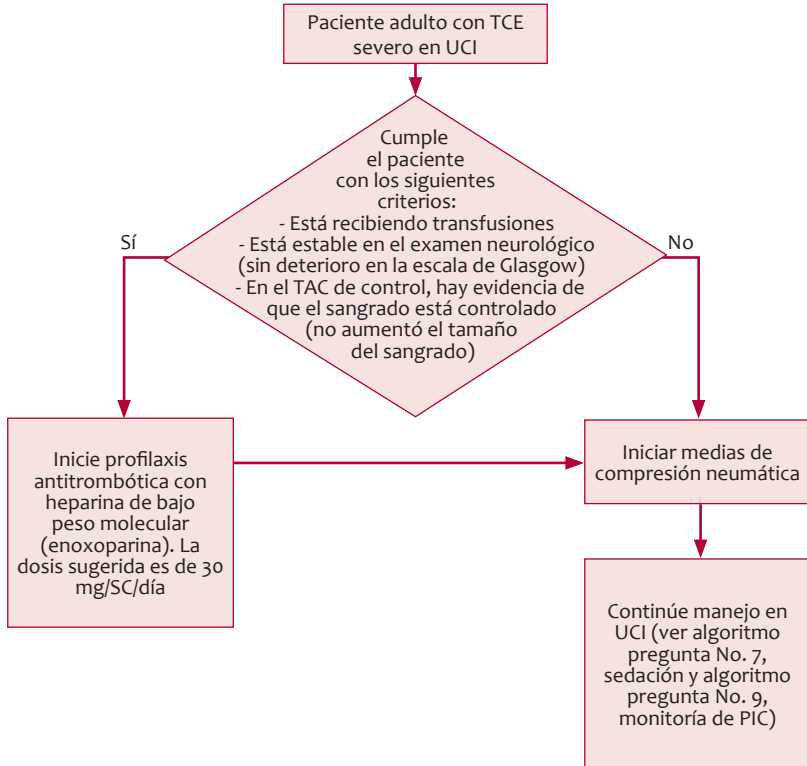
Paciente adulto con TCE severo en UCI

Cumple el paciente con los siguientes criterios:
- Está recibiendo transfusiones
- Está estable en el examen neurológico (sin deterioro en la escala de Glasgow)
- En el TAC de control, hay evidencia de que el sangrado está controlado (no aumentó el tamaño del sangrado)

Sí

No

Inicie profilaxis antitrombótica con heparina de bajo peso molecular (enoxoparina). La dosis sugerida es de 30 mg/SC/día

Iniciar medias de compresión neumática

Continúe manejo en UCI (ver algoritmo pregunta No. 7, sedación y algoritmo pregunta No. 9, monitoría de PIC)